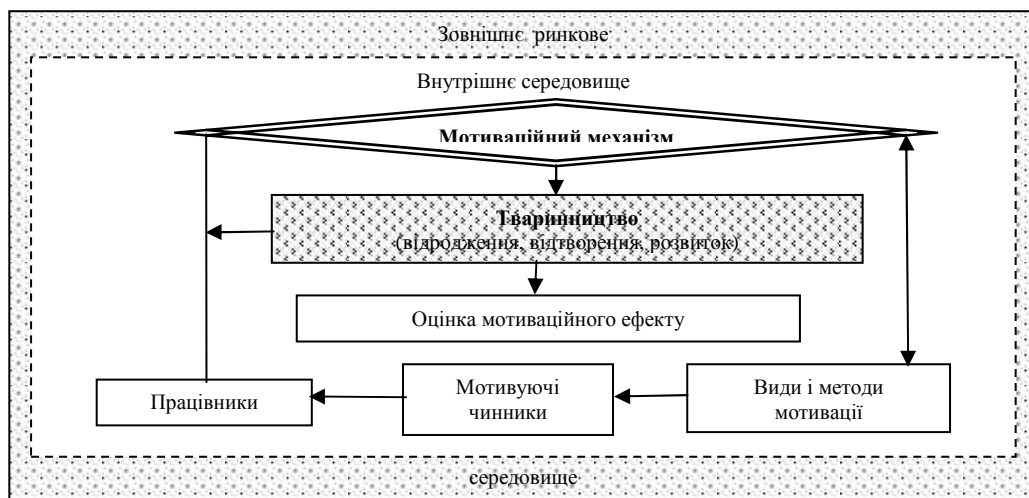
Зовнішнє ринкове

Внутрішнє середовище

Мотиваційний механізм

Тваринництво
(відродження, відтворення, розвиток)

Оцінка мотиваційного ефекту

Працівники

Мотивуючі чинники

Види і методи мотивації

середовище